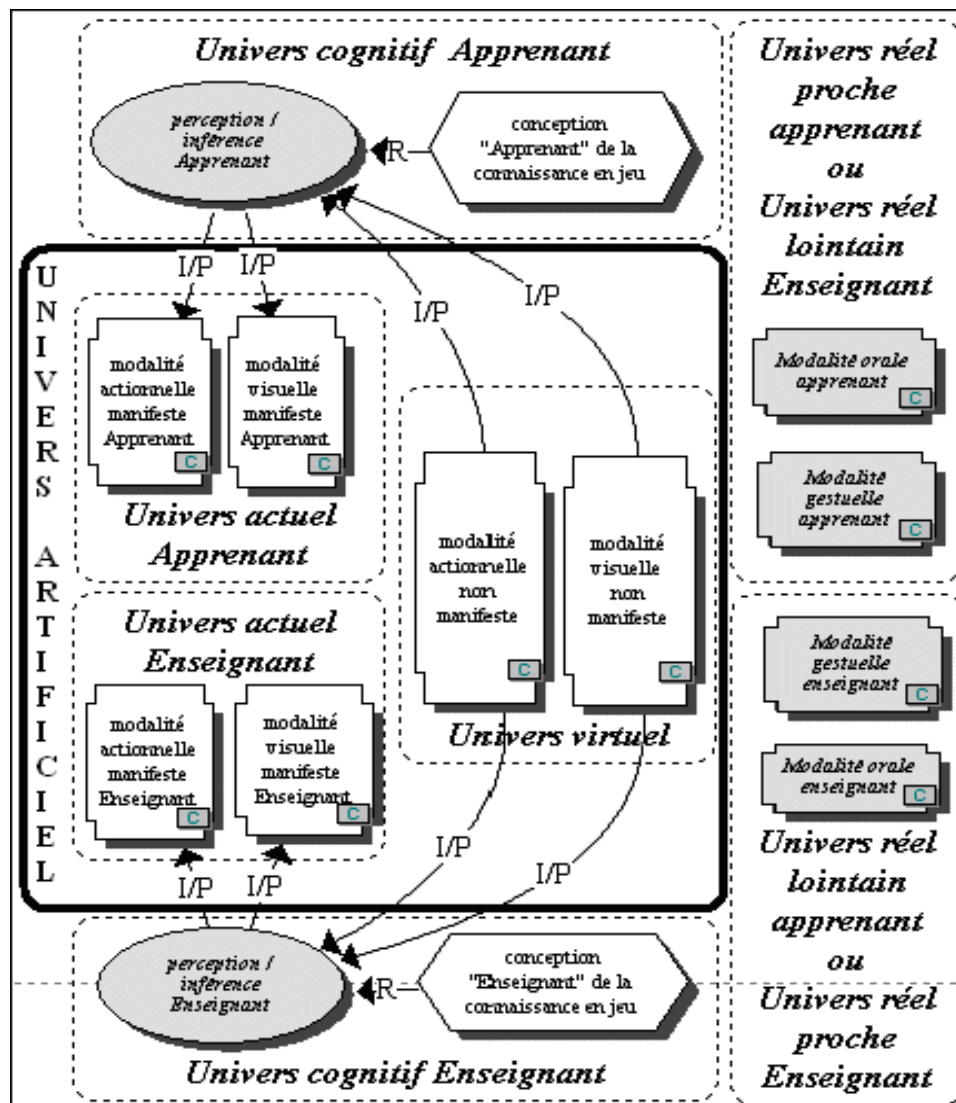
Univers cognitif Apprenant

perception / inférence Apprenant

R

conception "Apprenant" de la connaissance en jeu

Univers réel proche apprenant ou Univers réel lointain Enseignant

UNIVERS ARTIFICIEL

I/P I/P

I/P

I/P

modalité actionnelle manifeste Apprenant C

modalité visuelle manifeste Apprenant C

Univers actuel Apprenant

Modalité orale apprenant C

Modalité gestuelle apprenant C

modalité actionnelle non manifeste C

modalité visuelle non manifeste C

Univers virtuel

Univers actuel Enseignant

modalité actionnelle manifeste Enseignant C

modalité visuelle manifeste Enseignant C

Modalité gestuelle enseignant C

Modalité orale enseignant C

I/P

I/P

I/P I/P

perception / inférence Enseignant

R

conception "Enseignant" de la connaissance en jeu

Univers réel lointain apprenant ou Univers réel proche Enseignant

Univers cognitif Enseignant